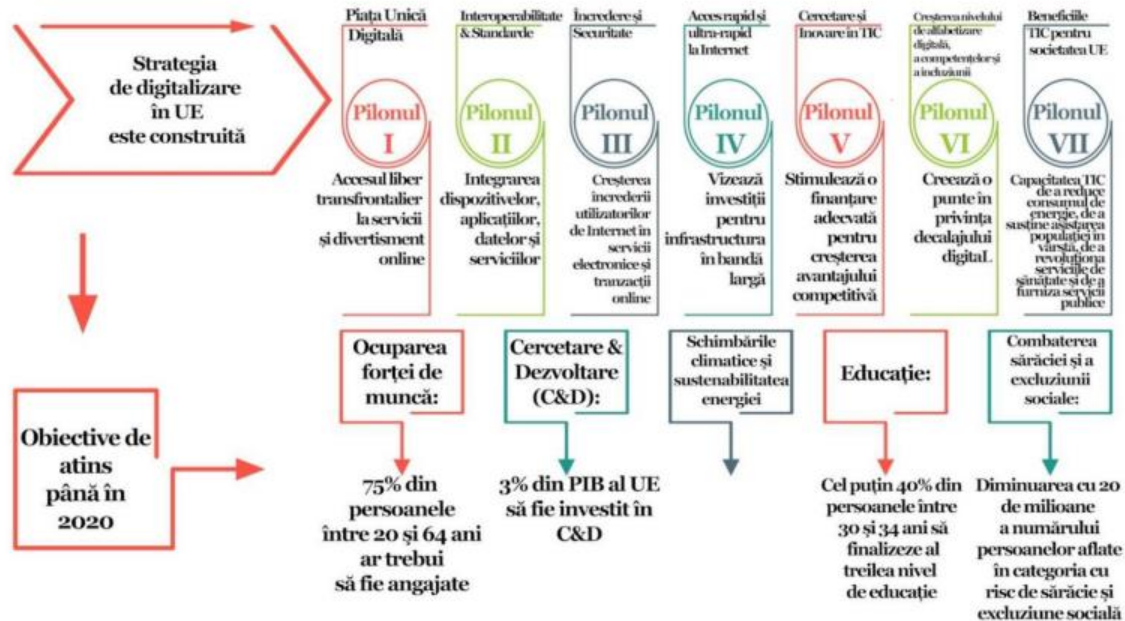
Strategia de digitalizare în UE este construită

Piața Unică Digitală

Pilonul I

Accesul liber transfrontalier la servicii și divertisment online

Interoperabilitate & Standarde

Pilonul II

Integrarea dispozitivelor, aplicațiilor, datelor și serviciilor

Încredere și Securitate

Pilonul III

Creșterea încrederii utilizatorilor de Internet în servicii electronice și tranzacții online

Acces rapid și ultra-rapid la Internet

Pilonul IV

Vizează investiții pentru infrastructura în bandă largă

Cercetare și Inovare în TIC

Pilonul V

Stimulează o finanțare adecvată pentru creșterea avantajului competitivă

Creșterea nivelului de alfabetizare digitală, a competențelor și a incluziunii

Pilonul VI

Creează o punte în privința decalajului digitaL

Beneficiile TIC pentru societatea UE

Pilonul VII

Capacitatea TIC de a reduce consumul de energie, de a susține asistarea populației în vârstă, de a revoluționa serviciile de sănătate și de a furniza servicii publice

Obiective de atins până în 2020

Ocuparea forței de muncă:

75% din persoanele între 20 și 64 ani ar trebui să fie angajate

Cercetare & Dezvoltare (C&D):

3% din PIB al UE să fie investit în C&D

Schimbările climatice și sustenabilitatea energiei

Educație:

Cel puțin 40% din persoanele între 30 și 34 ani să finalizeze al treilea nivel de educație

Combaterea sărăciei și a excluziunii sociale:

Diminuarea cu 20 de milioane a numărului persoanelor aflate în categoria cu risc de sărăcie și excluziune socială